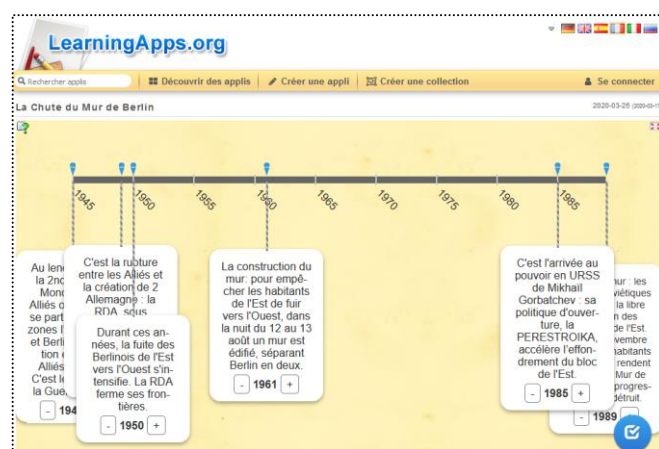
LearningApps.org

Rechercher applis | Découvrir des applis | Créer une appli | Créer une collection | Se connecter

La Chute du Mur de Berlin

2020-03-25

1945 1950 1955 1960 1965 1970 1975 1980 1985

Au len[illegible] la 2nd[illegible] Mon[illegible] Alliés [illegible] se part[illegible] zones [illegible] et Berli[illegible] tion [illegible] Alliés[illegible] C'est l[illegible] la Gue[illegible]
- 194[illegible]

C'est la rupture entre les Alliés et la création de 2 Allemagne : la RDA, sous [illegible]

Durant ces années, la fuite des Berlinois de l'Est vers l'Ouest s'intensifie. La RDA ferme ses frontières.
- 1950 +

La construction du mur: pour empêcher les habitants de l'Est de fuir vers l'Ouest, dans la nuit du 12 au 13 août un mur est édifié, séparant Berlin en deux.
- 1961 +

C'est l'arrivée au pouvoir en URSS de Mikhail Gorbatchev : sa politique d'ouverture, la PERESTROIKA, accélère l'effondrement du bloc de l'Est.
- 1985 +

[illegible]nur : les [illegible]viétiques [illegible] la libre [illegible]n des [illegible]de l'Est. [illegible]vembre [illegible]habitants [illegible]rendent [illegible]Mur de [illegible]progres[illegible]détruit.
- 1989 +